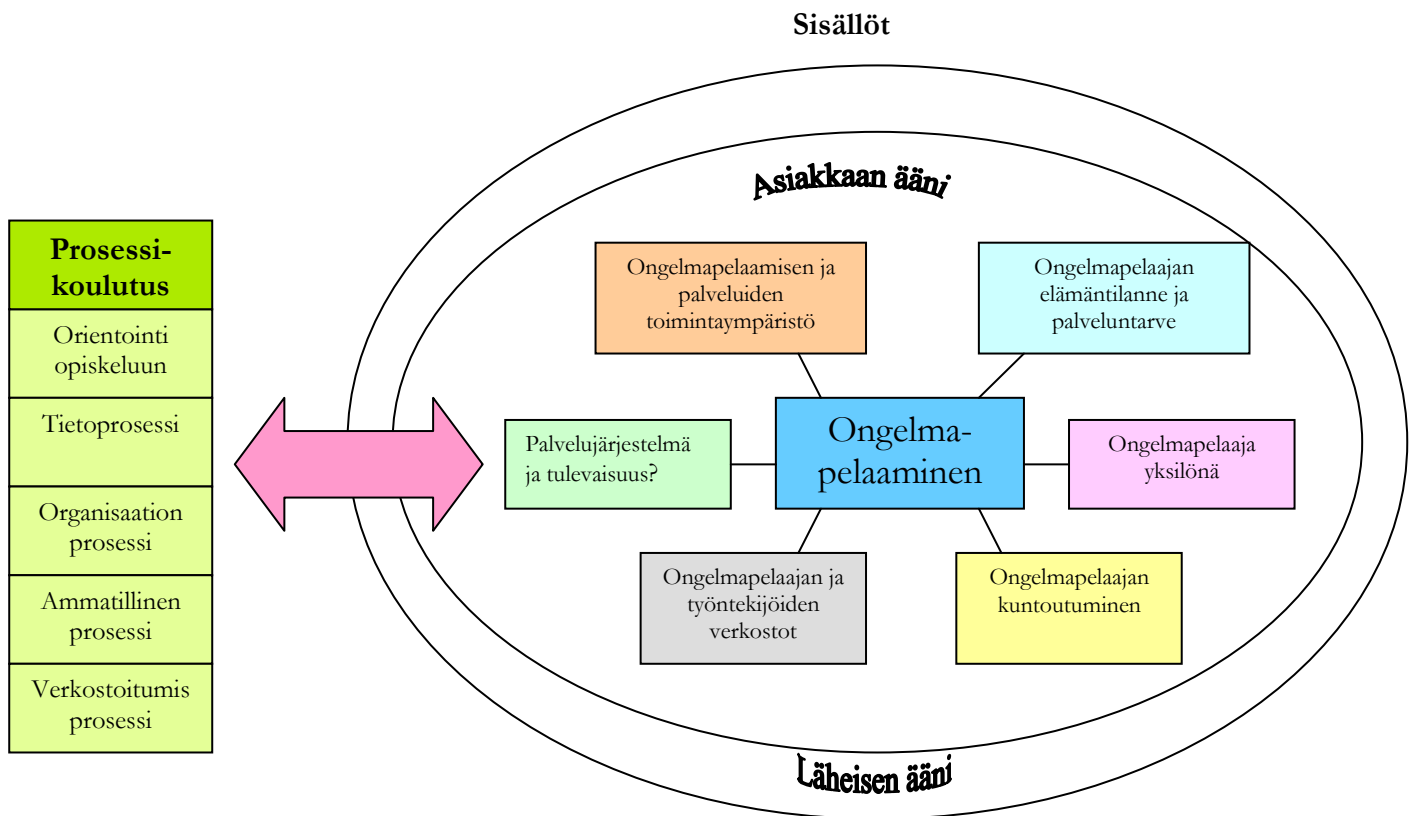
Sisällöt

Asiakkaan ääni

Prosessikoulutus

Orientointi opiskeluun

Tietoprosessi

Organisaation prosessi

Ammatillinen prosessi

Verkostoitumis prosessi

Ongelmapelaamisen ja palveluiden toimintaympäristö

Ongelmapelaajan elämäntilanne ja palveluntarve

Palvelujärjestelmä ja tulevaisuus?

Ongelmapelaaminen

Ongelmapelaaja yksilönä

Ongelmapelaajan ja työntekijöiden verkostot

Ongelmapelaajan kuntoutuminen

Läheisen ääni